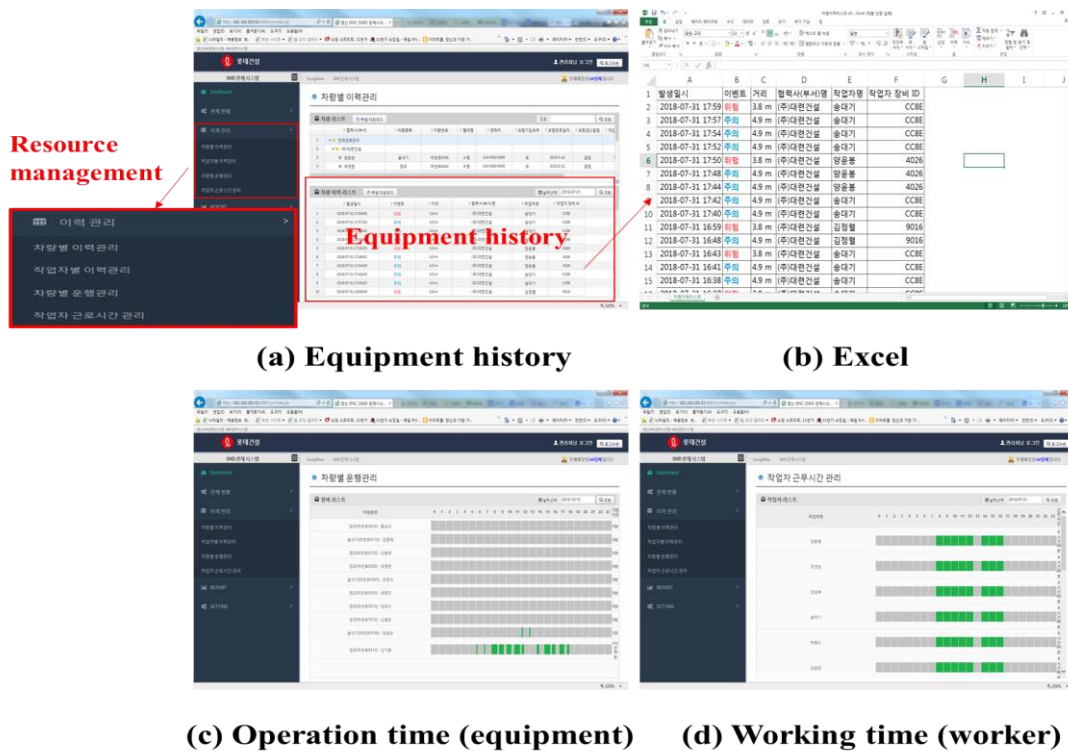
롯데건설

SMS 관제 시스템

Dashboard

관제 현황

이력 관리

차량별 이력관리

Resource management

이력 관리

차량별 이력관리

작업자별 이력관리

차량별 운행관리

작업자 근로시간 관리

차량별 이력관리

Equipment history

| | A | B | C | D | E | F | G | H | I | J |
|---|---|---|---|---|---|---|---|---|---|---|
| 1 | 발생일시 | 이벤트 | 거리 | 협력사(부서)명 | 작업자명 | 작업자 장비 ID | | | | |
| 2 | 2018-07-31 17:59 | 위험 | 3.8 m | (주)대련건설 | 송대기 | CC8E | | | | |
| 3 | 2018-07-31 17:57 | 주의 | 4.9 m | (주)대련건설 | 송대기 | CC8E | | | | |
| 4 | 2018-07-31 17:54 | 주의 | 4.9 m | (주)대련건설 | 송대기 | CC8E | | | | |
| 5 | 2018-07-31 17:52 | 주의 | 4.9 m | (주)대련건설 | 송대기 | CC8E | | | | |
| 6 | 2018-07-31 17:50 | 위험 | 3.8 m | (주)대련건설 | 양윤봉 | 4026 | | | | |
| 7 | 2018-07-31 17:48 | 주의 | 4.9 m | (주)대련건설 | 양윤봉 | 4026 | | | | |
| 8 | 2018-07-31 17:44 | 주의 | 4.9 m | (주)대련건설 | 양윤봉 | 4026 | | | | |
| 9 | 2018-07-31 17:42 | 주의 | 4.9 m | (주)대련건설 | 송대기 | CC8E | | | | |
| 10 | 2018-07-31 17:40 | 주의 | 4.9 m | (주)대련건설 | 송대기 | CC8E | | | | |
| 11 | 2018-07-31 16:59 | 위험 | 3.8 m | (주)대련건설 | 김정협 | 9016 | | | | |
| 12 | 2018-07-31 16:48 | 주의 | 4.9 m | (주)대련건설 | 김정협 | 9016 | | | | |
| 13 | 2018-07-31 16:43 | 위험 | 4.9 m | (주)대련건설 | 송대기 | CC8E | | | | |
| 14 | 2018-07-31 16:41 | 주의 | 4.9 m | (주)대련건설 | 송대기 | CC8E | | | | |
| 15 | 2018-07-31 16:38 | 주의 | 4.9 m | (주)대련건설 | 송대기 | CC8E | | | | |

(a) Equipment history (b) Excel

롯데건설

차량별 운행관리

작업자 근로시간 관리

(c) Operation time (equipment) (d) Working time (worker)